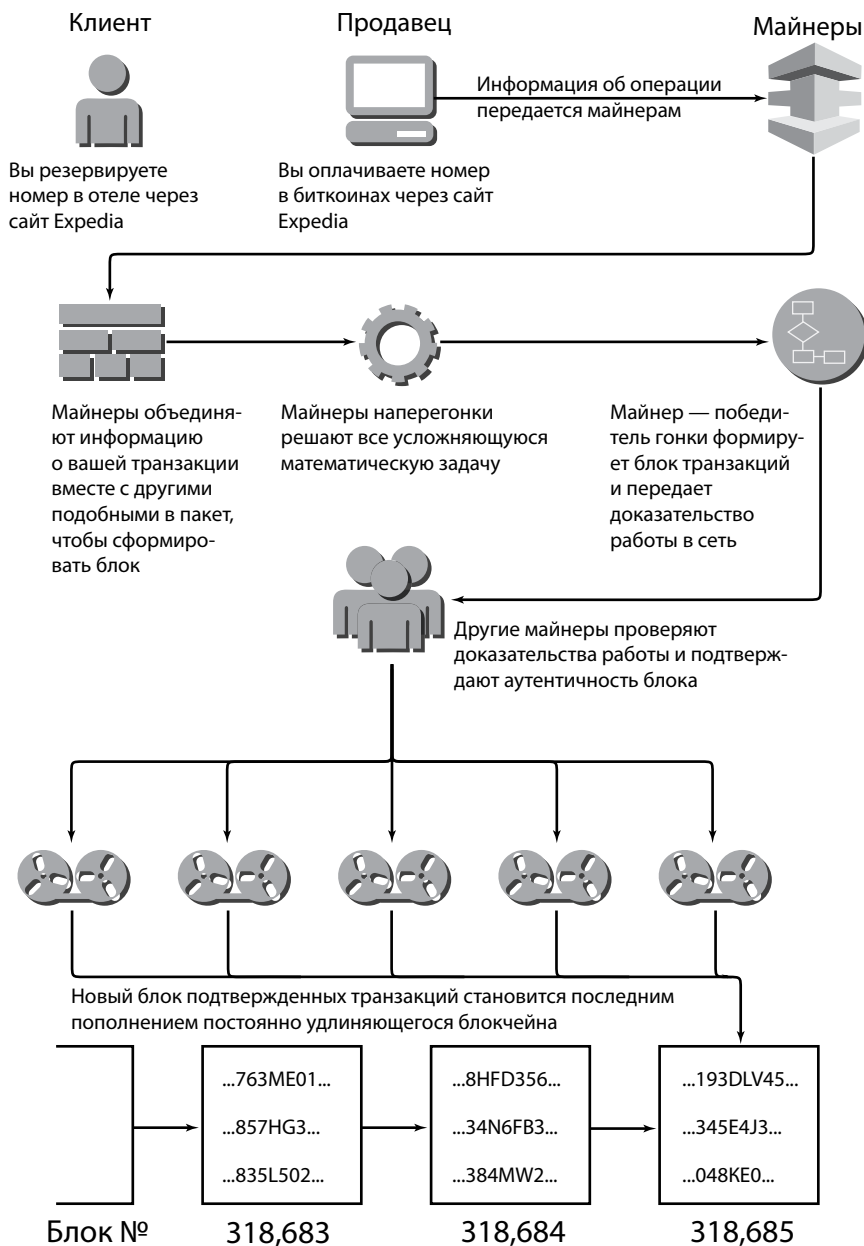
Клиент

Продавец

Майнеры

Информация об операции передается майнерам

Вы резервируете номер в отеле через сайт Expedia

Вы оплачиваете номер в биткоинах через сайт Expedia

Майнеры объединяют информацию о вашей транзакции вместе с другими подобными в пакет, чтобы сформировать блок

Майнеры наперегонки решают все усложняющуюся математическую задачу

Майнер — победитель гонки формирует блок транзакций и передает доказательство работы в сеть

Другие майнеры проверяют доказательства работы и подтверждают аутентичность блока

Новый блок подтвержденных транзакций становится последним пополнением постоянно удлиняющегося блокчейна

...763ME01...
...857HG3...
...835L502...

...8HFD356...
...34N6FB3...
...384MW2...

...193DLV45...
...345E4J3...
...048KE0...

Блок №
318,683
318,684
318,685